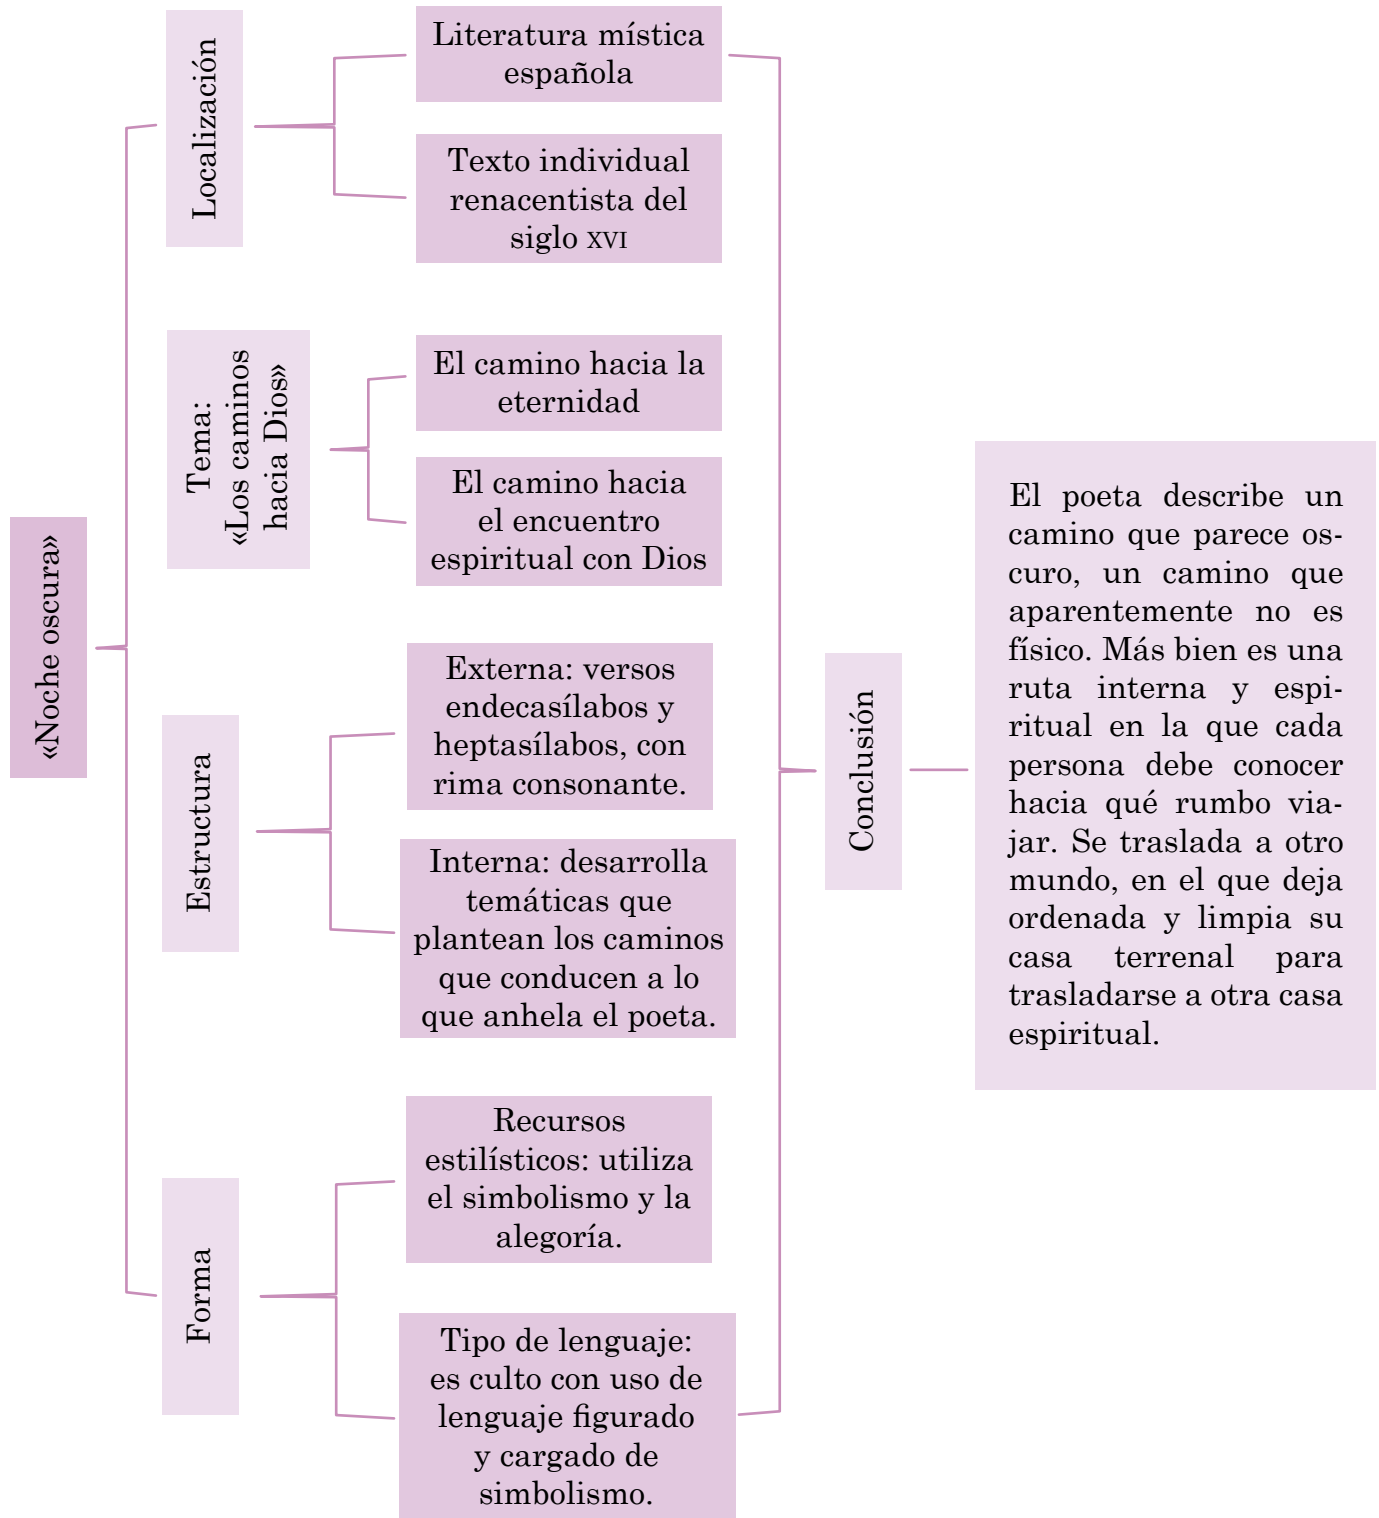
«Noche oscura»

Localización

Literatura mística española

Texto individual renacentista del siglo XVI

Tema: «Los caminos hacia Dios»

El camino hacia la eternidad

El camino hacia el encuentro espiritual con Dios

Estructura

Externa: versos endecasílabos y heptasílabos, con rima consonante.

Interna: desarrolla temáticas que plantean los caminos que conducen a lo que anhela el poeta.

Forma

Recursos estilísticos: utiliza el simbolismo y la alegoría.

Tipo de lenguaje: es culto con uso de lenguaje figurado y cargado de simbolismo.

Conclusión

El poeta describe un camino que parece oscuro, un camino que aparentemente no es físico. Más bien es una ruta interna y espiritual en la que cada persona debe conocer hacia qué rumbo viajar. Se traslada a otro mundo, en el que deja ordenada y limpia su casa terrenal para trasladarse a otra casa espiritual.